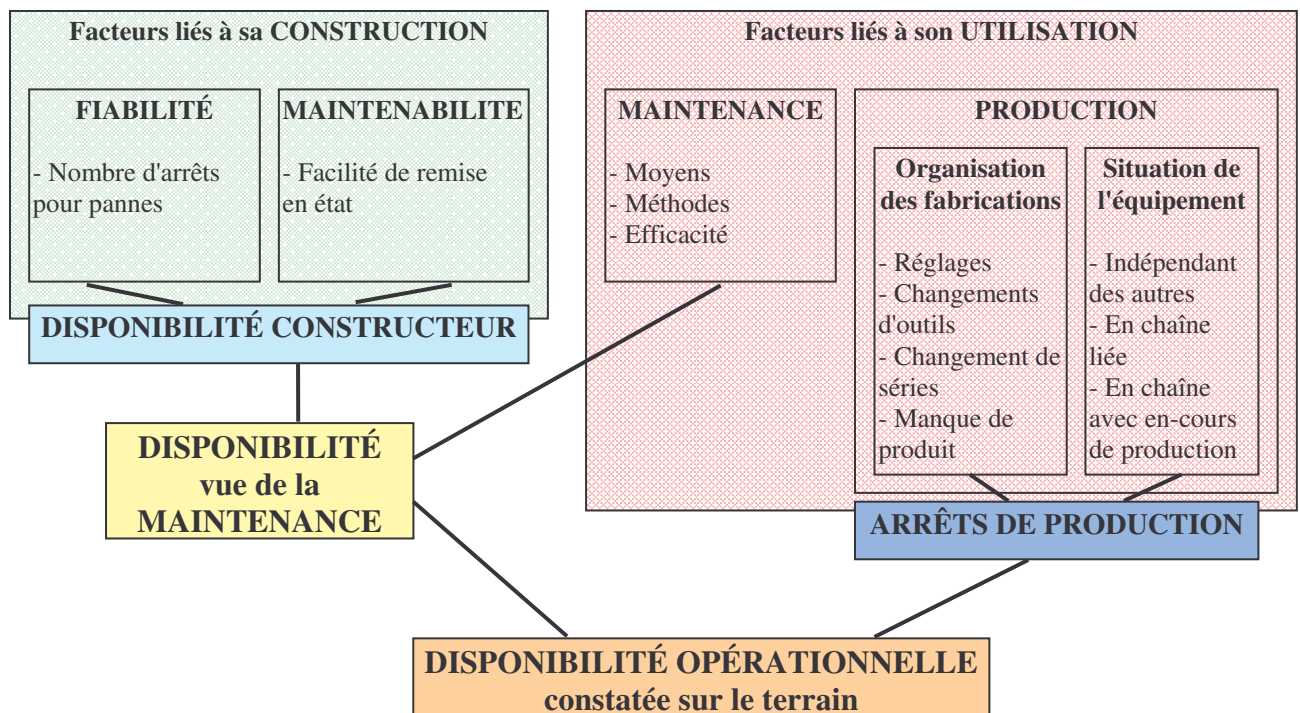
Facteurs liés à sa CONSTRUCTION

FIABILITÉ

- Nombre d'arrêts pour pannes

MAINTENABILITE

- Facilité de remise en état

DISPONIBILITÉ CONSTRUCTEUR

Facteurs liés à son UTILISATION

MAINTENANCE

- Moyens
- Méthodes
- Efficacité

PRODUCTION

Organisation des fabrications

- Réglages
- Changements d'outils
- Changement de séries
- Manque de produit

Situation de l'équipement

- Indépendant des autres
- En chaîne liée
- En chaîne avec en-cours de production

ARRÊTS DE PRODUCTION

DISPONIBILITÉ vue de la MAINTENANCE

DISPONIBILITÉ OPÉRATIONNELLE constatée sur le terrain